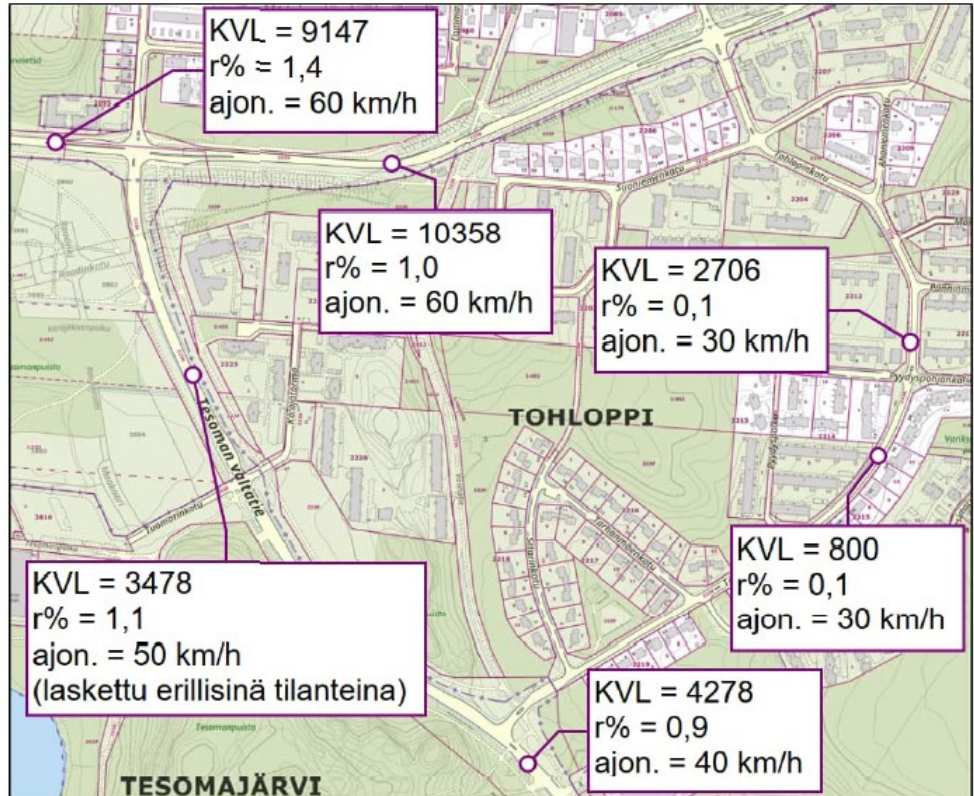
KVL = 9147
r% = 1,4
ajon. = 60 km/h

KVL = 10358
r% = 1,0
ajon. = 60 km/h

KVL = 2706
r% = 0,1
ajon. = 30 km/h

TOHLOPPI

Tesoman valtatie

KVL = 800
r% = 0,1
ajon. = 30 km/h

KVL = 3478
r% = 1,1
ajon. = 50 km/h
(laskettu erillisinä tilanteina)

KVL = 4278
r% = 0,9
ajon. = 40 km/h

TESOMAJÄRVI